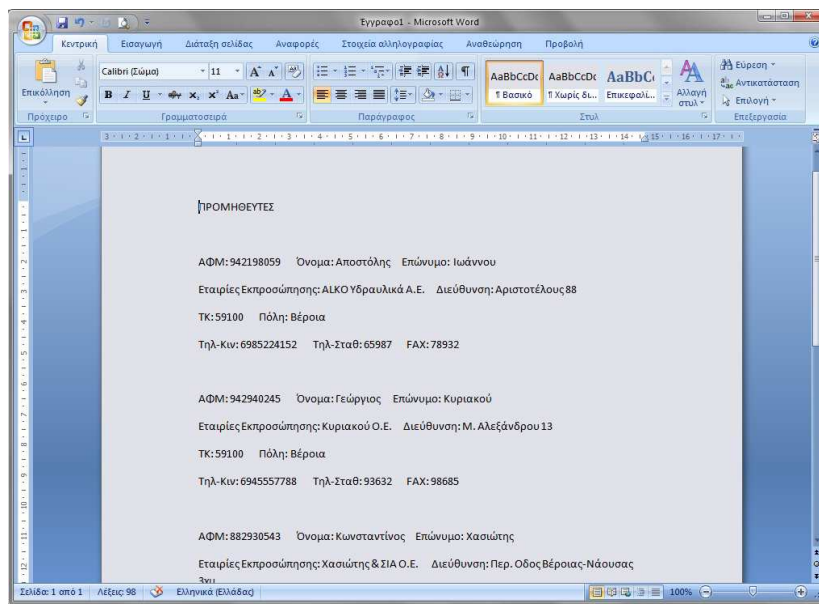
Έγγραφο1 - Microsoft Word

Κεντρική Εισαγωγή Διάταξη σελίδας Αναφορές Στοιχεία αλληλογραφίας Αναθεώρηση Προβολή

Επικόλληση Calibri (Σώμα) 11 AaBbCcDc AaBbCcDc AaBbC Αλλαγή στυλ Εύρεση Αντικατάσταση Επιλογή

¶ Βασικό ¶ Χωρίς δι... Επικεφαλί...

Πρόχειρο Γραμματοσειρά Παράγραφος Στυλ Επεξεργασία

ΠΡΟΜΗΘΕΥΤΕΣ

ΑΦΜ: 942198059 Όνομα: Αποστόλης Επώνυμο: Ιωάννου

Εταιρίες Εκπροσώπησης: ALKO Υδραυλικά Α.Ε. Διεύθυνση: Αριστοτέλους 88

ΤΚ:59100 Πόλη: Βέροια

Τηλ-Κιν: 6985224152 Τηλ-Σταθ: 65987 FAX: 78932

ΑΦΜ: 942940245 Όνομα: Γεώργιος Επώνυμο: Κυριακού

Εταιρίες Εκπροσώπησης: Κυριακού Ο.Ε. Διεύθυνση: Μ. Αλεξάνδρου 13

ΤΚ:59100 Πόλη: Βέροια

Τηλ-Κιν: 6945557788 Τηλ-Σταθ: 93632 FAX: 98685

ΑΦΜ: 882930543 Όνομα: Κωνσταντίνος Επώνυμο: Χασιώτης

Εταιρίες Εκπροσώπησης: Χασιώτης & ΣΙΑ Ο.Ε. Διεύθυνση: Περ. Οδος Βέροιας-Νάουσας 3χιλ

Σελίδα: 1 από 1 Λέξεις: 98 Ελληνικά (Ελλάδας) 100%